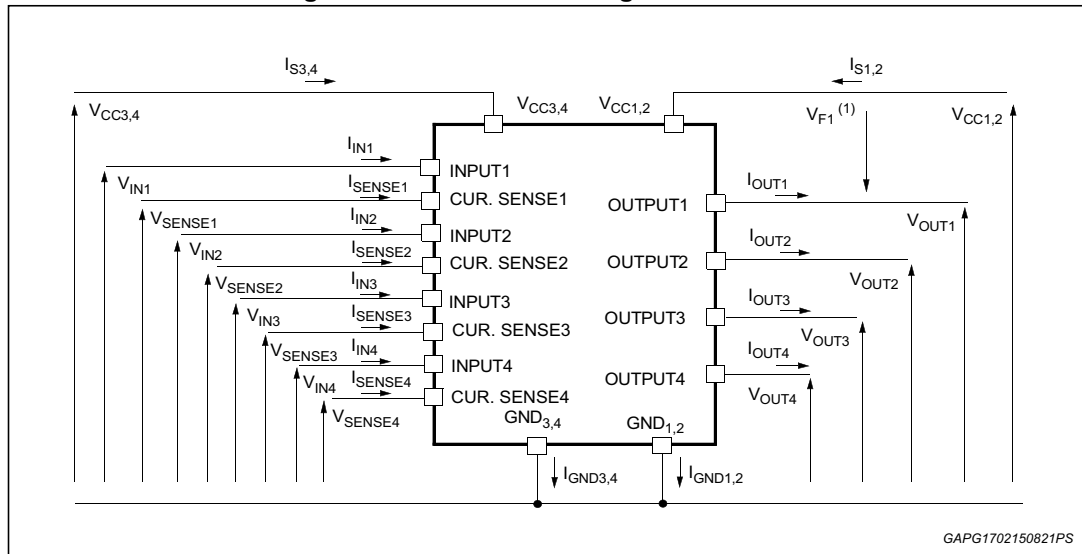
$I_{S3,4}$ $I_{S1,2}$

$V_{CC3,4}$ $V_{CC3,4}$ $V_{CC1,2}$ $V_{F1}$ (1) $V_{CC1,2}$

$I_{IN1}$ INPUT1

$V_{IN1}$ $I_{SENSE1}$ CUR. SENSE1 OUTPUT1 $I_{OUT1}$

$V_{SENSE1}$ $I_{IN2}$ INPUT2 $V_{OUT1}$

$V_{IN2}$ $I_{SENSE2}$ CUR. SENSE2 OUTPUT2 $I_{OUT2}$

$V_{SENSE2}$ $I_{IN3}$ INPUT3 $V_{OUT2}$

$V_{IN3}$ $I_{SENSE3}$ CUR. SENSE3 OUTPUT3 $I_{OUT3}$

$V_{SENSE3}$ $I_{IN4}$ INPUT4 $V_{OUT3}$

$V_{IN4}$ $I_{SENSE4}$ CUR. SENSE4 OUTPUT4 $I_{OUT4}$

$V_{SENSE4}$ $V_{OUT4}$

$GND_{3,4}$ $GND_{1,2}$

$I_{GND3,4}$ $I_{GND1,2}$

GAPG1702150821PS